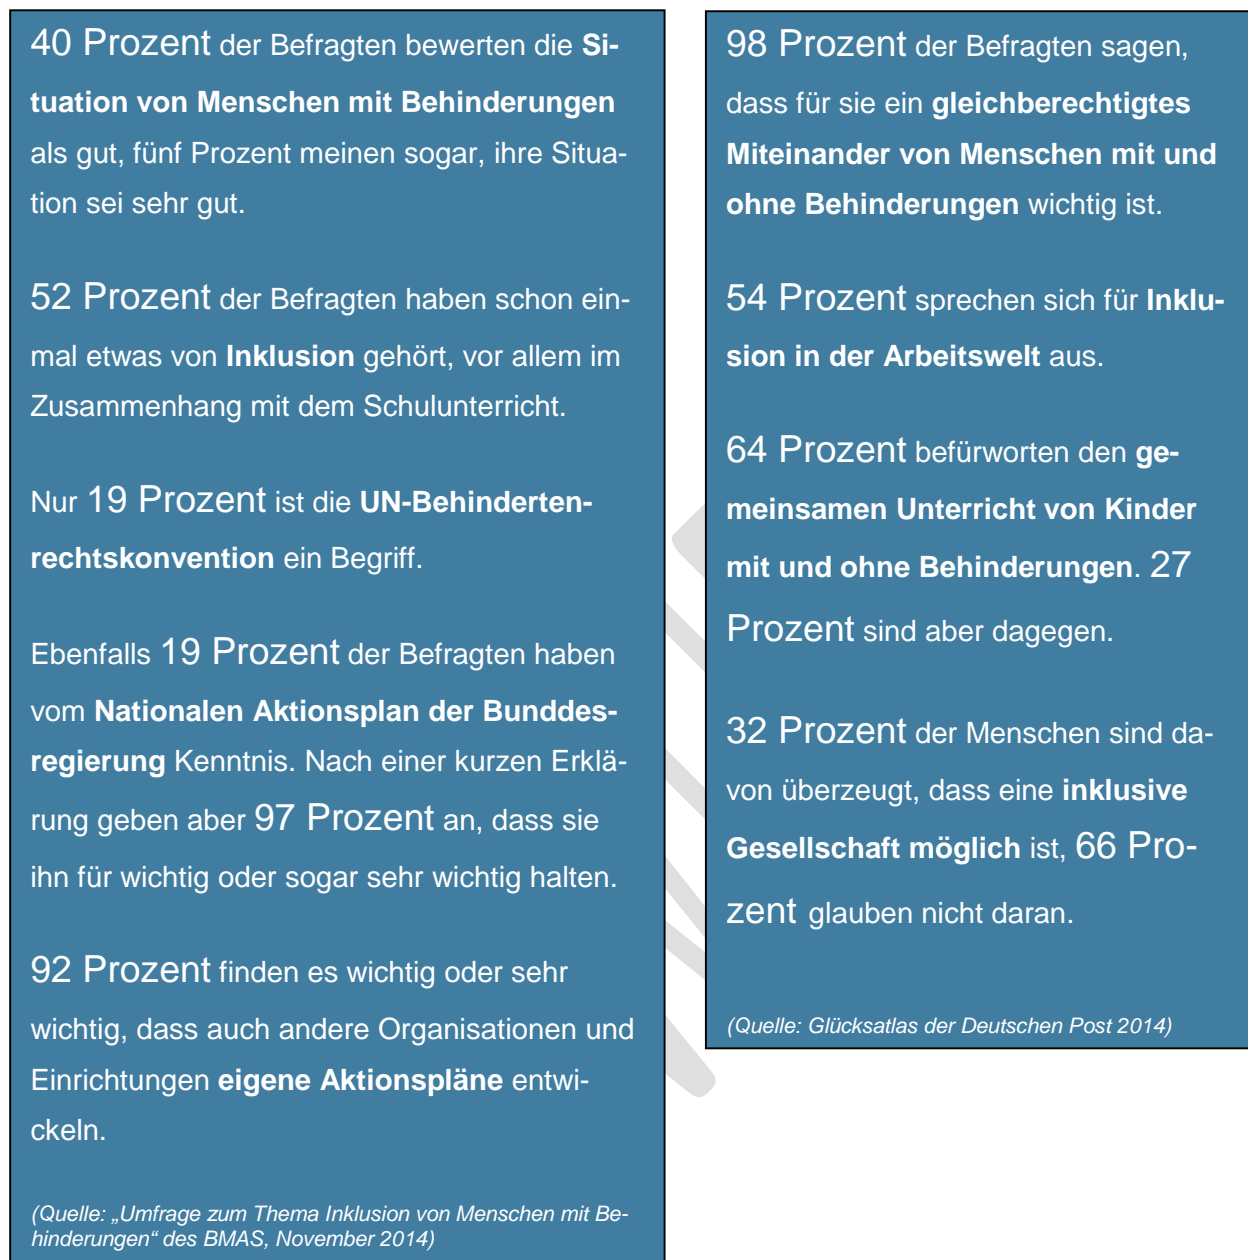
40 Prozent der Befragten bewerten die Situation von Menschen mit Behinderungen als gut, fünf Prozent meinen sogar, ihre Situation sei sehr gut.

52 Prozent der Befragten haben schon einmal etwas von Inklusion gehört, vor allem im Zusammenhang mit dem Schulunterricht.

Nur 19 Prozent ist die UN-Behindertenrechtskonvention ein Begriff.

Ebenfalls 19 Prozent der Befragten haben vom Nationalen Aktionsplan der Bunddesregierung Kenntnis. Nach einer kurzen Erklärung geben aber 97 Prozent an, dass sie ihn für wichtig oder sogar sehr wichtig halten.

92 Prozent finden es wichtig oder sehr wichtig, dass auch andere Organisationen und Einrichtungen eigene Aktionspläne entwickeln.

(Quelle: „Umfrage zum Thema Inklusion von Menschen mit Behinderungen" des BMAS, November 2014)

98 Prozent der Befragten sagen, dass für sie ein gleichberechtigtes Miteinander von Menschen mit und ohne Behinderungen wichtig ist.

54 Prozent sprechen sich für Inklusion in der Arbeitswelt aus.

64 Prozent befürworten den gemeinsamen Unterricht von Kinder mit und ohne Behinderungen. 27 Prozent sind aber dagegen.

32 Prozent der Menschen sind davon überzeugt, dass eine inklusive Gesellschaft möglich ist, 66 Prozent glauben nicht daran.

(Quelle: Glücksatlas der Deutschen Post 2014)